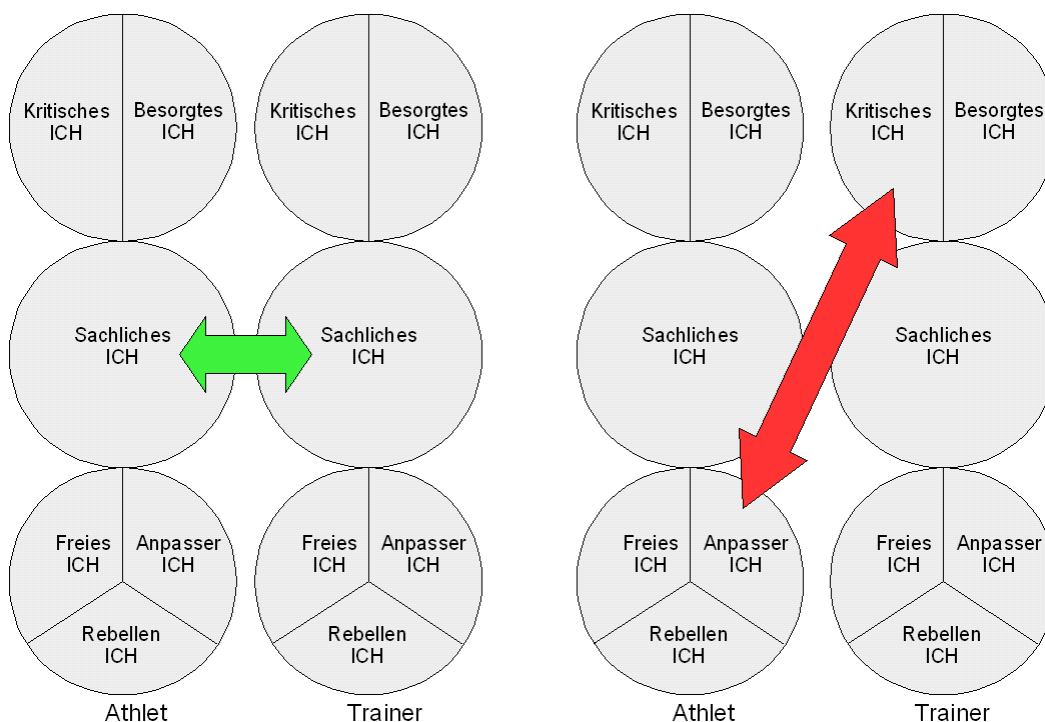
Kritisches ICH
Besorgtes ICH
Kritisches ICH
Besorgtes ICH
Kritisches ICH
Besorgtes ICH
Kritisches ICH
Besorgtes ICH

Sachliches ICH
Sachliches ICH
Sachliches ICH
Sachliches ICH

Freies ICH
Anpasser ICH
Rebellen ICH
Freies ICH
Anpasser ICH
Rebellen ICH
Freies ICH
Anpasser ICH
Rebellen ICH
Freies ICH
Anpasser ICH
Rebellen ICH

Athlet
Trainer
Athlet
Trainer